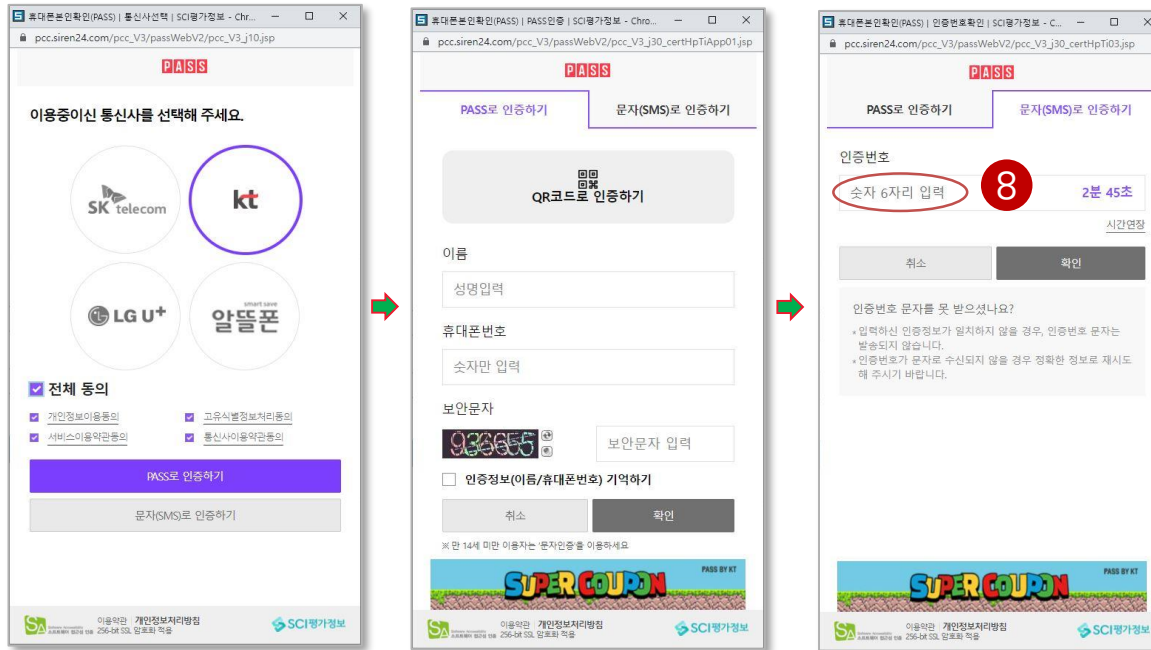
휴대폰본인확인(PASS) | 통신사선택 | SCI평가정보 - Chr...
pcc.siren24.com/pcc_V3/passWebV2/pcc_V3_j10.jsp
PASS
이용중이신 통신사를 선택해 주세요.
SK telecom
kt
LG U+
smart save
알뜰폰
전체 동의
개인정보이용동의
고유식별정보처리동의
서비스이용약관동의
통신사이용약관동의
PASS로 인증하기
문자(SMS)로 인증하기
이용약관 | 개인정보처리방침
256-bit SSL 암호화 적용
SCI평가정보

휴대폰본인확인(PASS) | PASS인증 | SCI평가정보 - Chro...
pcc.siren24.com/pcc_V3/passWebV2/pcc_V3_j30_certHpTiApp01.jsp
PASS
PASS로 인증하기
문자(SMS)로 인증하기
QR코드로 인증하기
이름
성명입력
휴대폰번호
숫자만 입력
보안문자
936655
보안문자 입력
인증정보(이름/휴대폰번호) 기억하기
취소
확인
※ 만 14세 미만 이용자는 '문자인증'을 이용하세요
SUPER COUPON
PASS BY KT
이용약관 | 개인정보처리방침
256-bit SSL 암호화 적용
SCI평가정보

휴대폰본인확인(PASS) | 인증번호확인 | SCI평가정보 - C...
pcc.siren24.com/pcc_V3/passWebV2/pcc_V3_j30_certHpTi03.jsp
PASS
PASS로 인증하기
문자(SMS)로 인증하기
인증번호
숫자 6자리 입력
8
2분 45초
시간연장
취소
확인
인증번호 문자를 못 받으셨나요?
• 입력하신 인증정보가 일치하지 않을 경우, 인증번호 문자는 발송되지 않습니다.
• 인증번호가 문자로 수신되지 않을 경우 정확한 정보로 재시도 해 주시기 바랍니다.
SUPER COUPON
PASS BY KT
이용약관 | 개인정보처리방침
256-bit SSL 암호화 적용
SCI평가정보